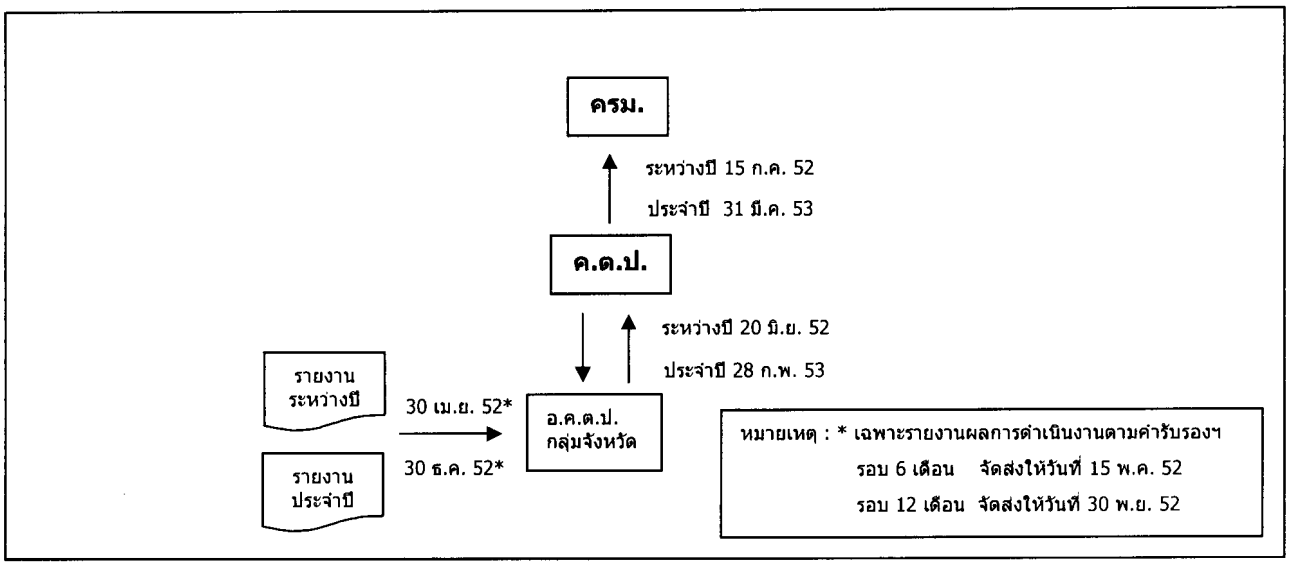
ครม.

ระหว่างปี 15 ก.ค. 52

ประจำปี 31 มี.ค. 53

ค.ต.ป.

ระหว่างปี 20 มิ.ย. 52

ประจำปี 28 ก.พ. 53

รายงานระหว่างปี

30 เม.ย. 52*

อ.ค.ต.ป. กลุ่มจังหวัด

รายงานประจำปี

30 ธ.ค. 52*

หมายเหตุ : * เฉพาะรายงานผลการดำเนินงานตามคำรับรองฯ

รอบ 6 เดือน จัดส่งให้วันที่ 15 พ.ค. 52

รอบ 12 เดือน จัดส่งให้วันที่ 30 พ.ย. 52